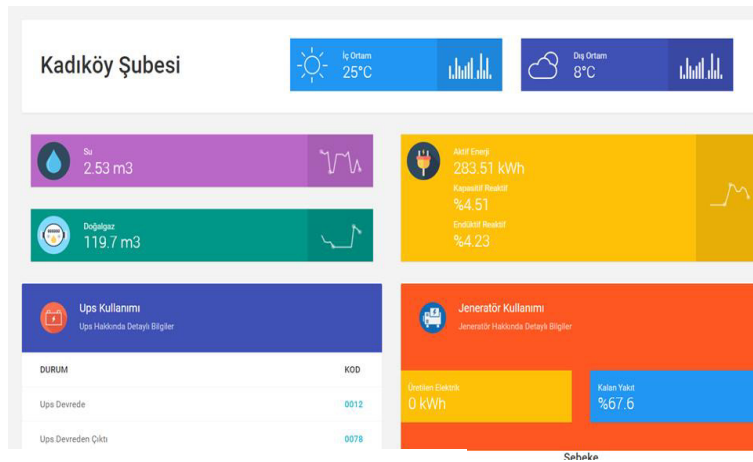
Kadıköy Şubesi

İç Ortam
25°C

Dış Ortam
8°C

Su
2.53 m3

Doğalgaz
119.7 m3

Aktif Enerji
283.51 kWh
Kapasitif Reaktif
%4.51
Endüktif Reaktif
%4.23

Ups Kullanımı
Ups Hakkında Detaylı Bilgiler

| DURUM | KOD |
|---|---|
| Ups Devrede | 0012 |
| Ups Devreden Çıktı | 0078 |

Jeneratör Kullanımı
Jeneratör Hakkında Detaylı Bilgiler

Üretilen Elektrik
0 kWh

Kalan Yakıt
%67.6

Şebeke